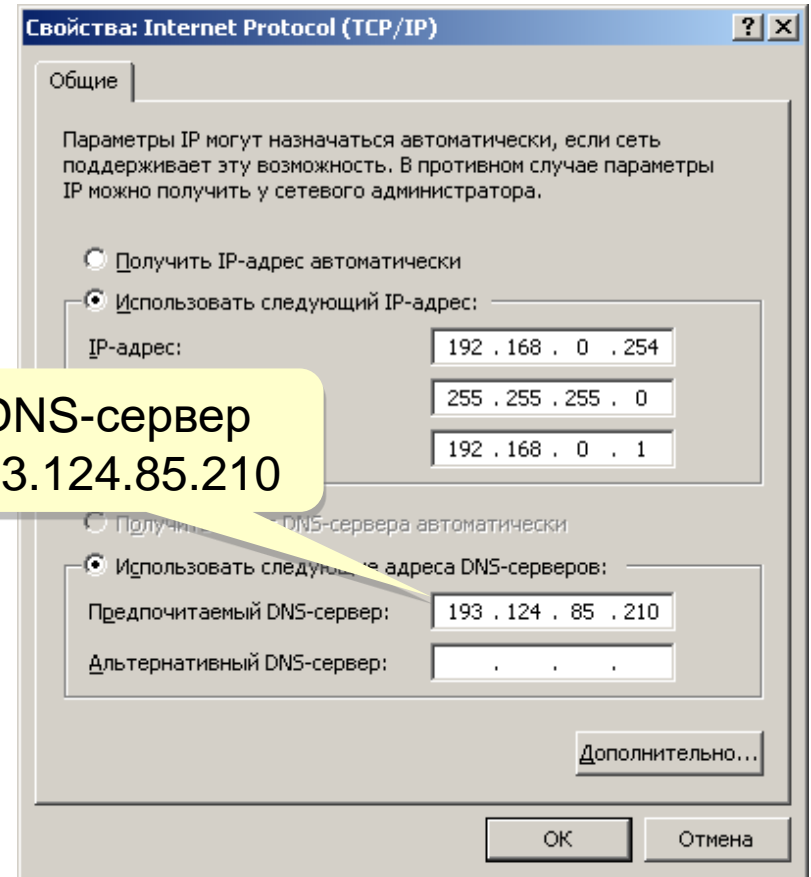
Свойства: Internet Protocol (TCP/IP)

? X

Общие

Параметры IP могут назначаться автоматически, если сеть поддерживает эту возможность. В противном случае параметры IP можно получить у сетевого администратора.

Получить IP-адрес автоматически

Использовать следующий IP-адрес:

IP-адрес: 192 . 168 . 0 . 254

255 . 255 . 255 . 0

192 . 168 . 0 . 1

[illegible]NS-сервер
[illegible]3.124.85.210

Получи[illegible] DNS-сервера автоматически

Использовать следую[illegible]е адреса DNS-серверов:

Предпочитаемый DNS-сервер: 193 . 124 . 85 . 210

Альтернативный DNS-сервер: . . .

Дополнительно...

OK

Отмена